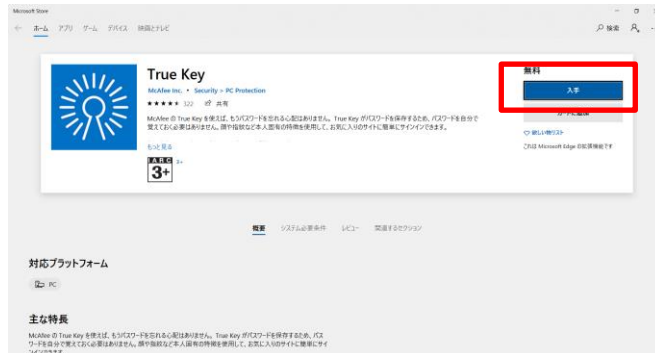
Microsoft Store

ホーム アプリ ゲーム デバイス 映画とテレビ

検索

True Key

McAfee Inc. • Security > PC Protection

★★★★★ 322 共有

McAfee の True Key を使えば、もうパスワードを忘れる心配はありません。True Key がパスワードを保存するため、パスワードを自分で覚えておく必要はありません。顔や指紋など本人固有の特徴を使用して、お気に入りのサイトに簡単にサインインできます。

もっと見る

3+

無料

入手

カートに追加

欲しい物リスト

これは Microsoft Edge の拡張機能です

概要 システム必要条件 レビュー 関連するセクション

対応プラットフォーム

PC

主な特長

McAfee の True Key を使えば、もうパスワードを忘れる心配はありません。True Key がパスワードを保存するため、パスワードを自分で覚えておく必要はありません。顔や指紋など本人固有の特徴を使用して、お気に入りのサイトに簡単にサインインできます。